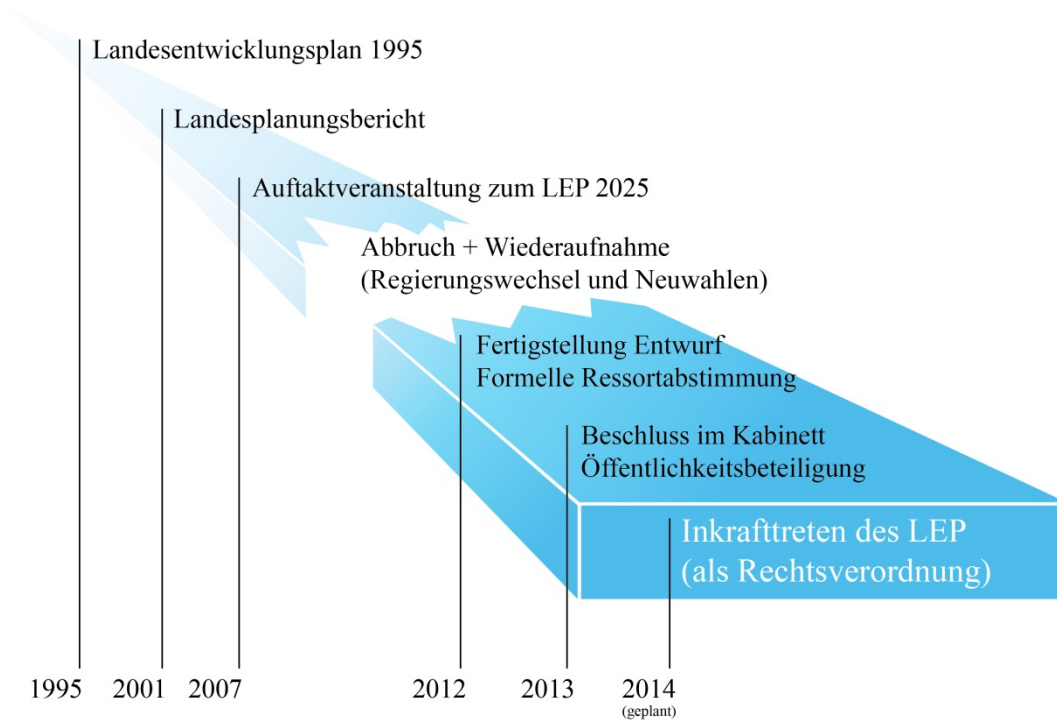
Landesentwicklungsplan 1995

Landesplanungsbericht

Auftaktveranstaltung zum LEP 2025

Abbruch + Wiederaufnahme
(Regierungswechsel und Neuwahlen)

Fertigstellung Entwurf
Formelle Ressortabstimmung

Beschluss im Kabinett
Öffentlichkeitsbeteiligung

Inkrafttreten des LEP
(als Rechtsverordnung)

1995 2001 2007 2012 2013 2014
(geplant)